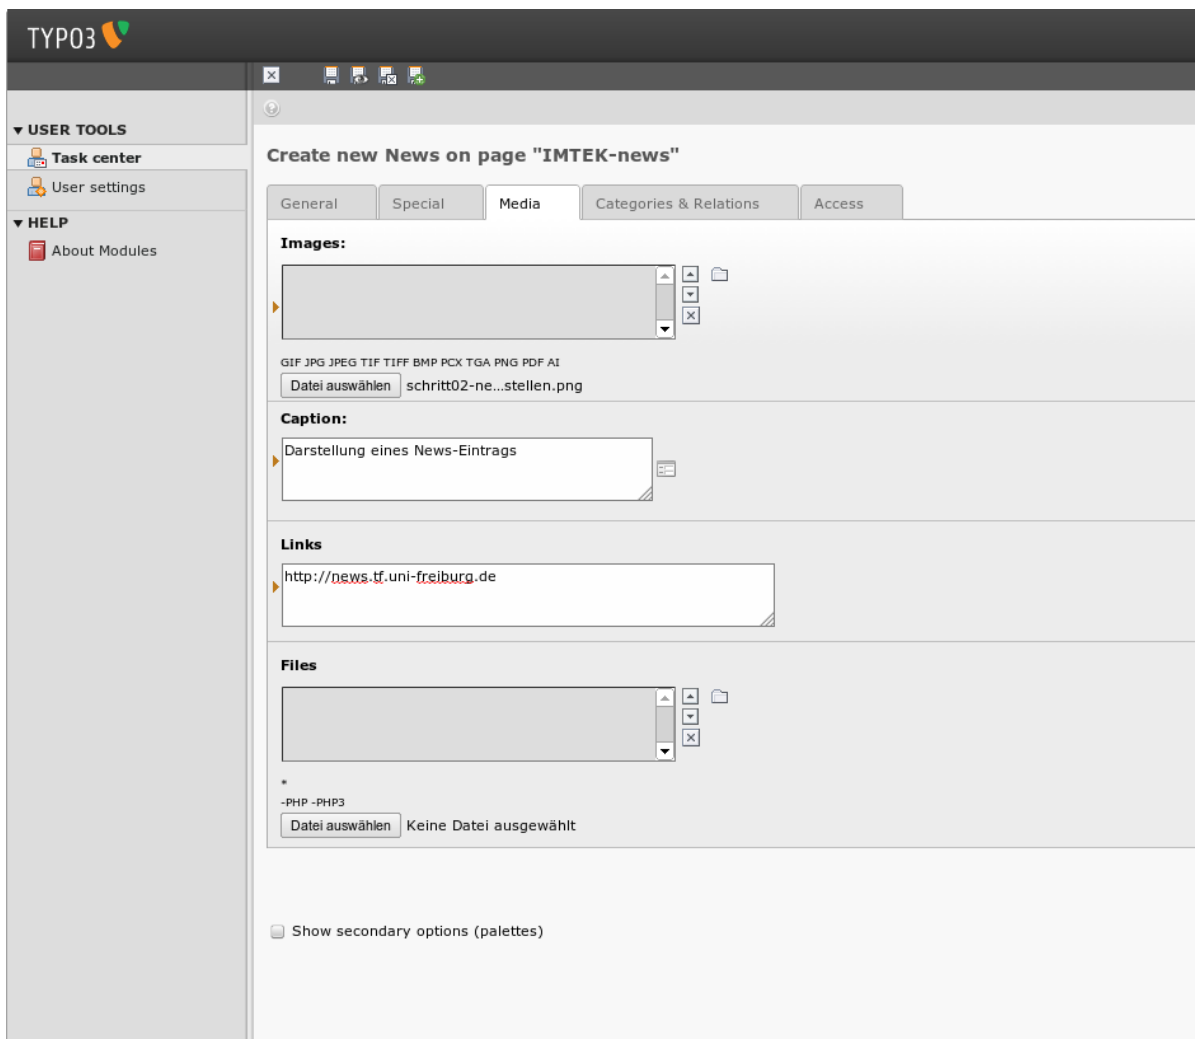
TYPO3

▼ USER TOOLS
Task center
User settings
▼ HELP
About Modules

Create new News on page "IMTEK-news"

General | Special | Media | Categories & Relations | Access

Images:

GIF JPG JPEG TIF TIFF BMP PCX TGA PNG PDF AI
Datei auswählen schritt02-ne...stellen.png

Caption:
Darstellung eines News-Eintrags

Links
http://news.tf.uni-freiburg.de

Files

*
-PHP -PHP3
Datei auswählen Keine Datei ausgewählt

Show secondary options (palettes)